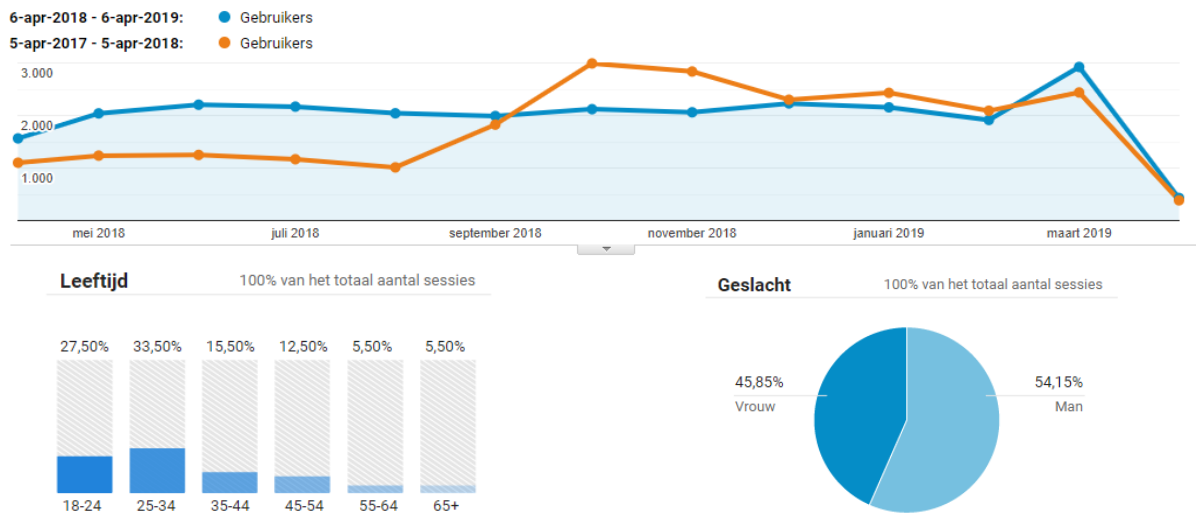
6-apr-2018 - 6-apr-2019: Gebruikers
5-apr-2017 - 5-apr-2018: Gebruikers

3.000
2.000
1.000

mei 2018
juli 2018
september 2018
november 2018
januari 2019
maart 2019

Leeftijd
100% van het totaal aantal sessies

| 27,50% | 33,50% | 15,50% | 12,50% | 5,50% | 5,50% |
|---|---|---|---|---|---|
| 18-24 | 25-34 | 35-44 | 45-54 | 55-64 | 65+ |

Geslacht
100% van het totaal aantal sessies

45,85%
Vrouw

54,15%
Man